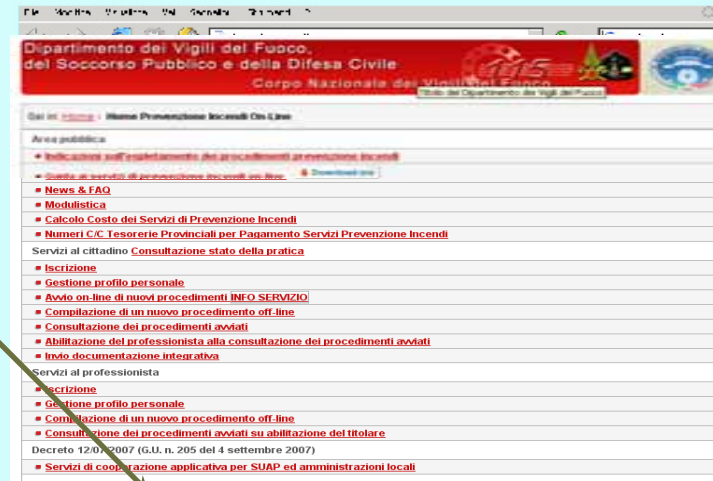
File Modifica Visualizza Vai Segnalibri Strumenti ?

Dipartimento dei Vigili del Fuoco, del Soccorso Pubblico e della Difesa Civile
Corpo Nazionale dei Vigili del Fuoco

Titolo del Dipartimento dei Vigili del Fuoco

Sei in: Home > Home Prevenzione Incendi On-Line

Area pubblica
Indicazioni sull'espletamento dei procedimenti prevenzione incendi
Guida ai servizi di prevenzione incendi on-line Download
News & FAQ
Modulistica
Calcolo Costo dei Servizi di Prevenzione Incendi
Numeri C/C Tesorerie Provinciali per Pagamento Servizi Prevenzione Incendi

Servizi al cittadino Consultazione stato della pratica
Iscrizione
Gestione profilo personale
Avvio on-line di nuovi procedimenti INFO SERVIZIO
Compilazione di un nuovo procedimento off-line
Consultazione dei procedimenti avviati
Abilitazione del professionista alla consultazione dei procedimenti avviati
Invio documentazione integrativa

Servizi al professionista
Iscrizione
Gestione profilo personale
Compilazione di un nuovo procedimento off-line
Consultazione dei procedimenti avviati su abilitazione del titolare

Decreto 12/07/2007 (G.U. n. 205 del 4 settembre 2007)
Servizi di cooperazione applicativa per SUAP ed amministrazioni locali